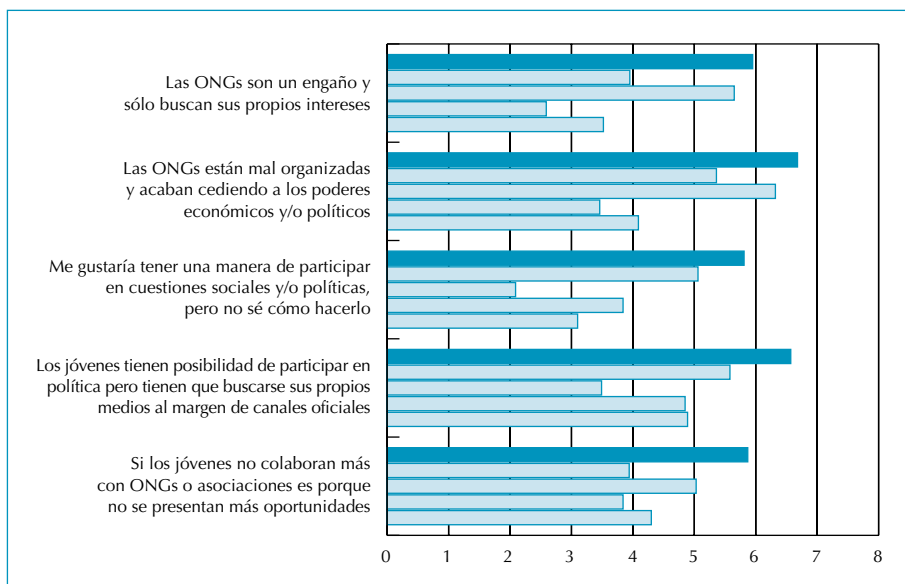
Las ONGs son un engaño y sólo buscan sus propios intereses

Las ONGs están mal organizadas y acaban cediendo a los poderes económicos y/o políticos

Me gustaría tener una manera de participar en cuestiones sociales y/o políticas, pero no sé cómo hacerlo

Los jóvenes tienen posibilidad de participar en política pero tienen que buscarse sus propios medios al margen de canales oficiales

Si los jóvenes no colaboran más con ONGs o asociaciones es porque no se presentan más oportunidades

0 1 2 3 4 5 6 7 8